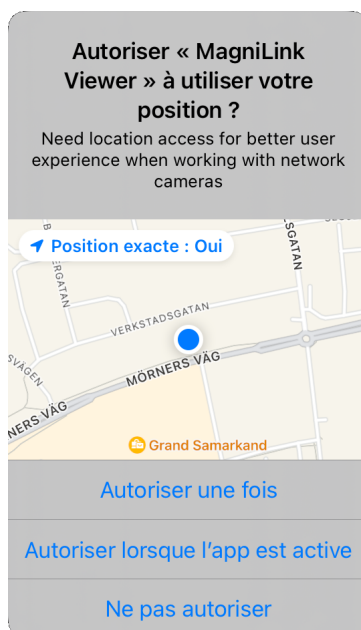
Autoriser « MagniLink Viewer » à utiliser votre position ?

Need location access for better user experience when working with network cameras

Position exacte : Oui

SGATAN

ERGATAN

VERKSTADSGATAN

SVÄGEN

MÖRNERS VÄG

NERS VÄG

Grand Samarkand

Autoriser une fois

Autoriser lorsque l'app est active

Ne pas autoriser